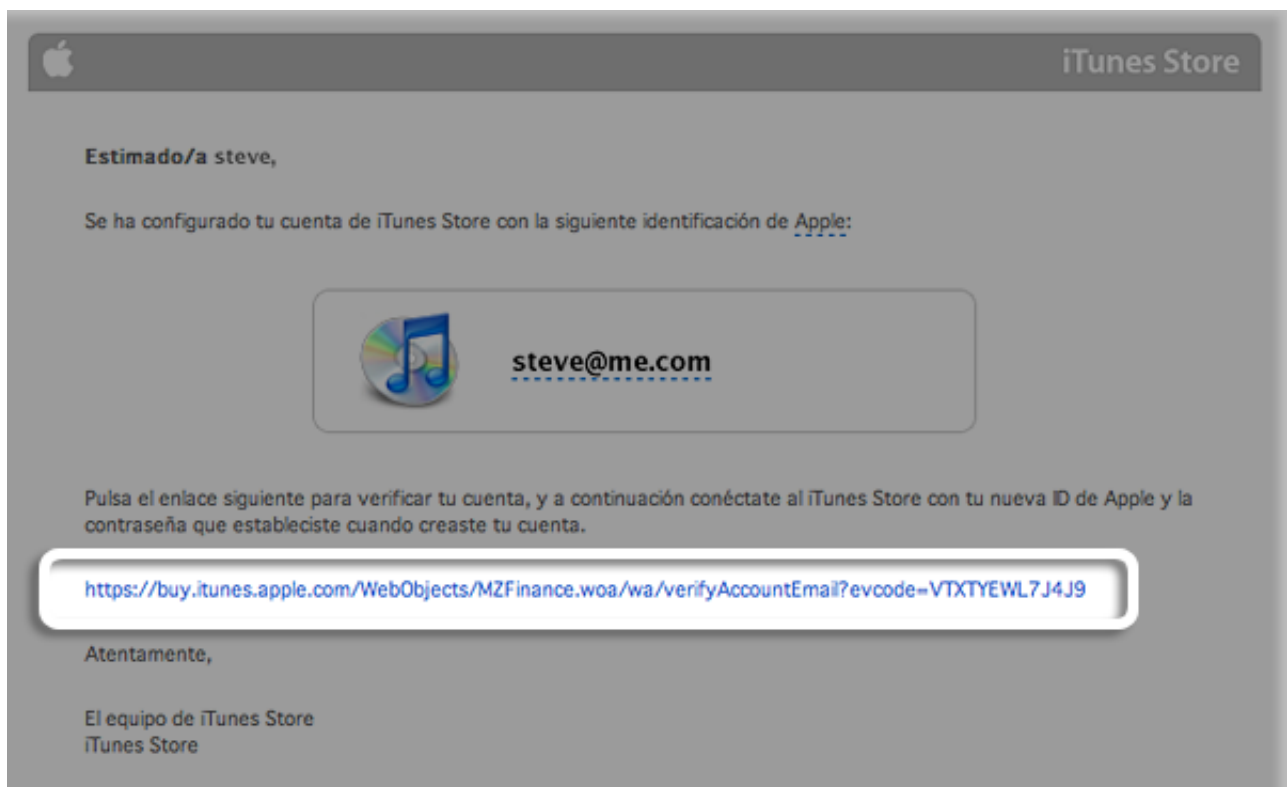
iTunes Store

Estimado/a steve,

Se ha configurado tu cuenta de iTunes Store con la siguiente identificación de Apple:

steve@me.com

Pulsa el enlace siguiente para verificar tu cuenta, y a continuación conéctate al iTunes Store con tu nueva ID de Apple y la contraseña que estableciste cuando creaste tu cuenta.

https://buy.itunes.apple.com/WebObjects/MZFinance.woa/wa/verifyAccountEmail?evcode=VTXTYEWL7J4J9

Atentamente,

El equipo de iTunes Store
iTunes Store